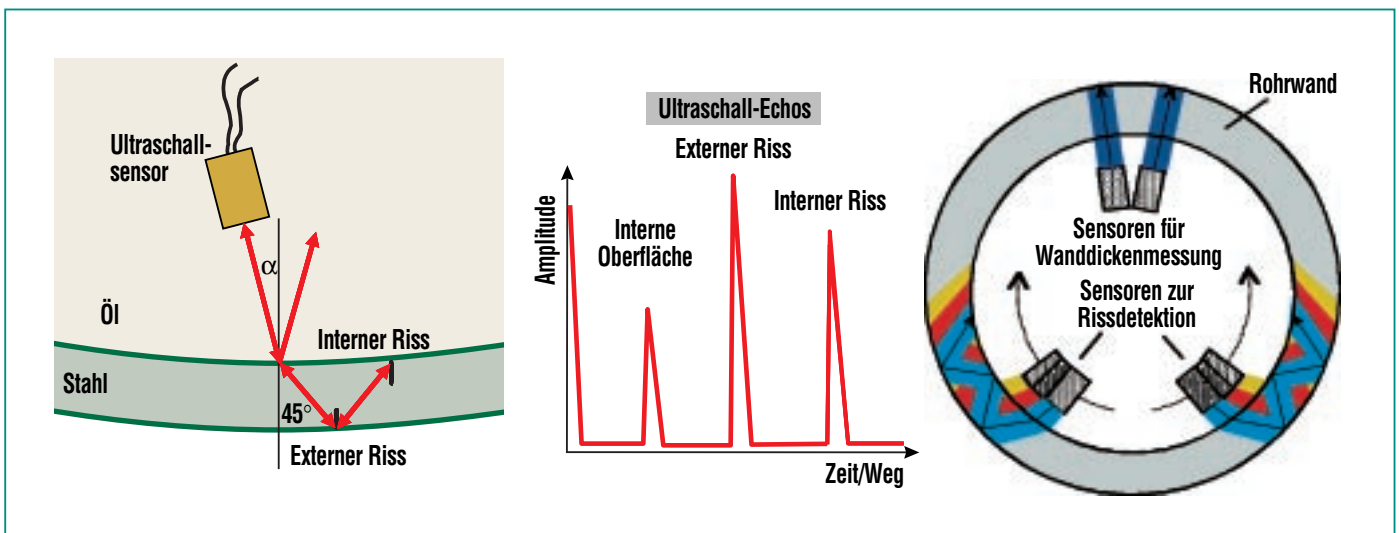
Ultraschallsensor

α

Öl

Interner Riss

Stahl

45°

Externer Riss

Ultraschall-Echos

Externer Riss

Interner Riss

Interne Oberfläche

Amplitude

Zeit/Weg

Rohrwand

Sensoren für Wanddickenmessung

Sensoren zur Rissdetektion